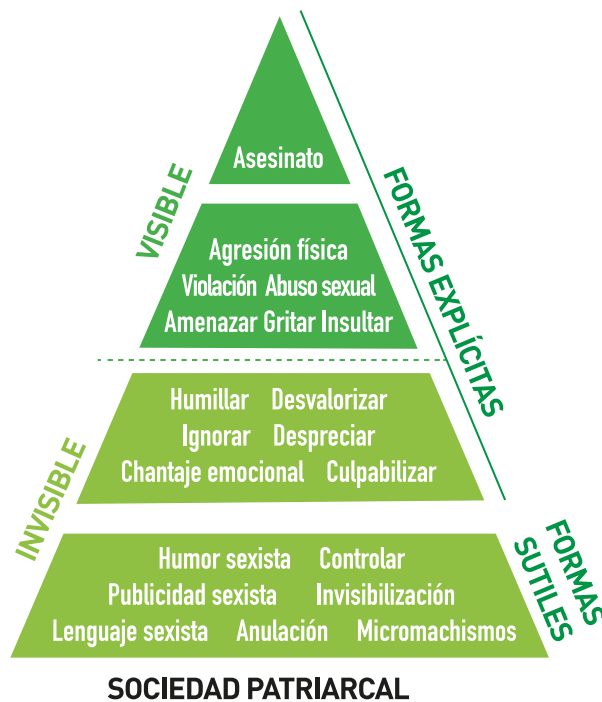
VISIBLE

Asesinato

Agresión física
Violación Abuso sexual
Amenazar Gritar Insultar

FORMAS EXPLÍCITAS

INVISIBLE

Humillar Desvalorizar
Ignorar Despreciar
Chantaje emocional Culpabilizar

Humor sexista Controlar
Publicidad sexista Invisibilización
Lenguaje sexista Anulación Micromachismos

FORMAS SUTILES

SOCIEDAD PATRIARCAL